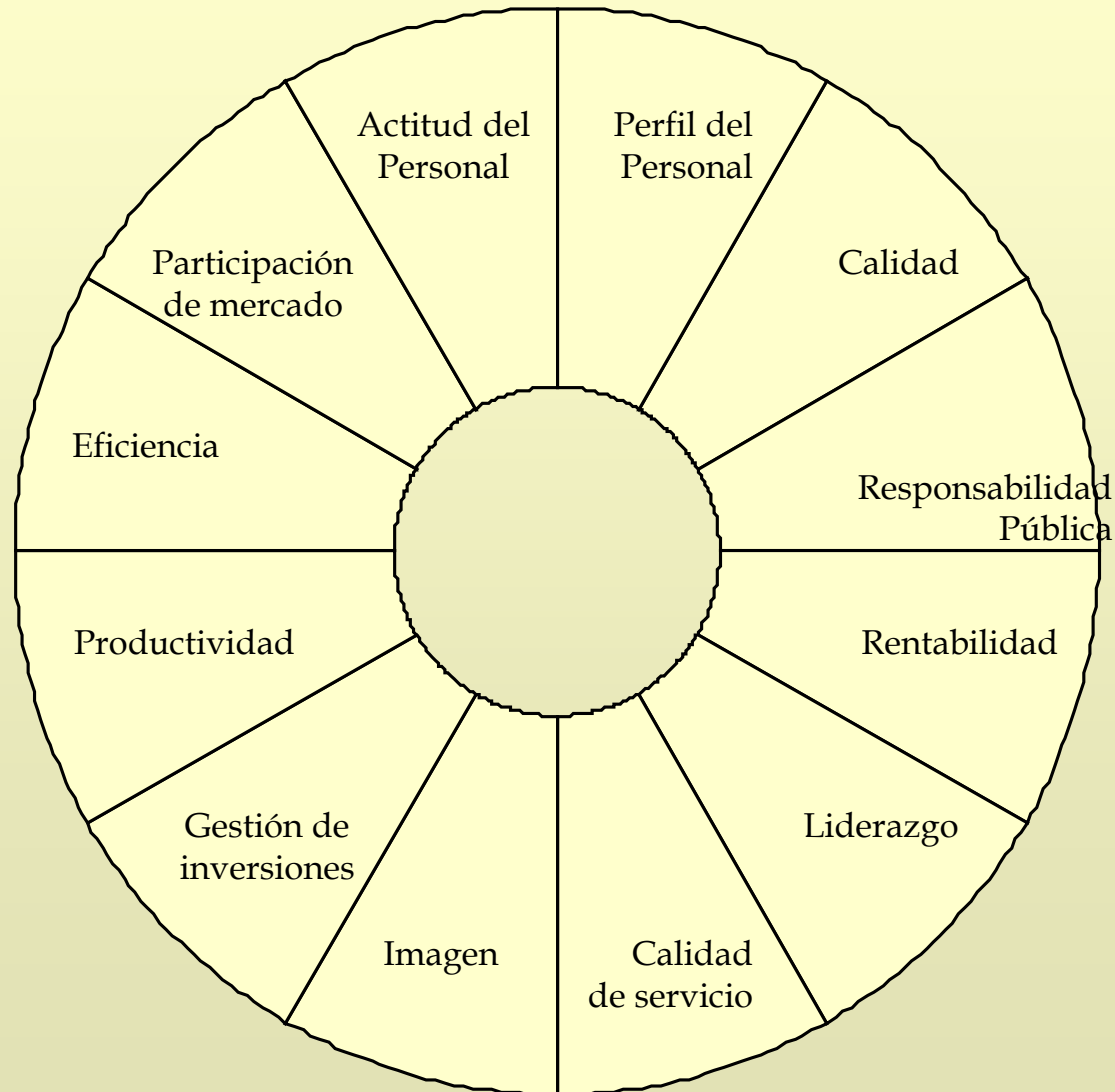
Actitud del Personal

Perfil del Personal

Calidad

Responsabilidad Pública

Rentabilidad

Liderazgo

Calidad de servicio

Imagen

Gestión de inversiones

Productividad

Eficiencia

Participación de mercado